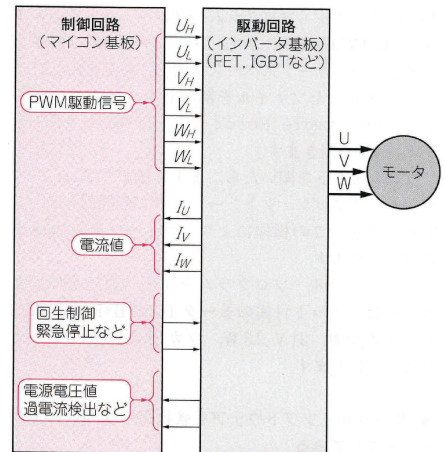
制御回路
(マイコン基板)

PWM駆動信号

電流値

回生制御
緊急停止など

電源電圧値
過電流検出など

$U_H$
$U_L$
$V_H$
$V_L$
$W_H$
$W_L$

$I_U$
$I_V$
$I_W$

駆動回路
(インバータ基板)
(FET, IGBTなど)

U
V
W

モータ